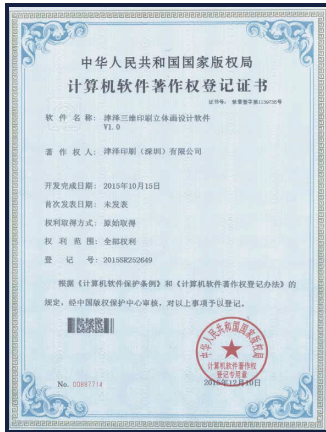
中华人民共和国国家版权局

计算机软件著作权登记证书

证书号：软著登字第1150735号

软 件 名 称：津泽三维印刷立体画设计软件 V1.0

著 作 权 人：津泽印刷（深圳）有限公司

开发完成日期：2015年10月15日

首次发表日期：未发表

权利取得方式：原始取得

权 利 范 围：全部权利

登 记 号：2015SR252649

根据《计算机软件保护条例》和《计算机软件著作权登记办法》的规定，经中国版权保护中心审核，对以上事项予以登记。

中华人民共和国国家版权局 登记专用章

No. 00887714

2015年12月10日